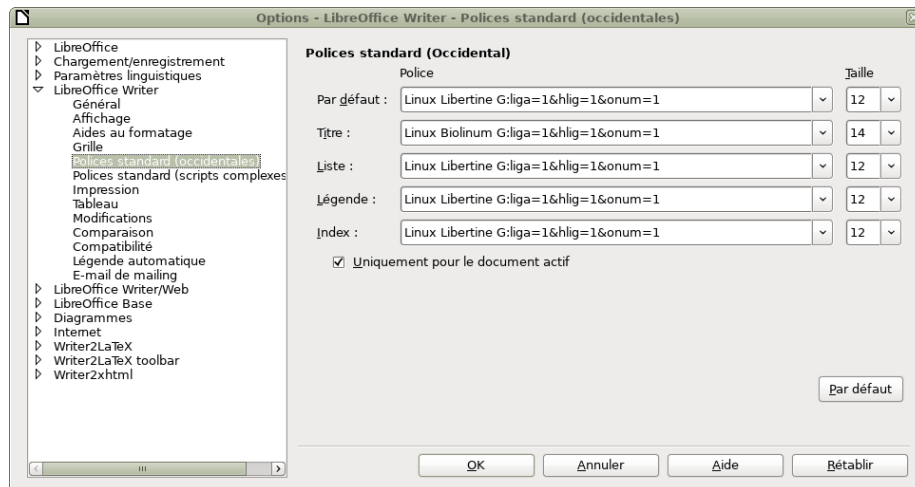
Options - LibreOffice Writer - Polices standard (occidentales)

LibreOffice
Chargement/enregistrement
Paramètres linguistiques
LibreOffice Writer
Général
Affichage
Aides au formatage
Grille
Polices standard (occidentales)
Polices standard (scripts complexes
Impression
Tableau
Modifications
Comparaison
Compatibilité
Légende automatique
E-mail de mailing
LibreOffice Writer/Web
LibreOffice Base
Diagrammes
Internet
Writer2LaTeX
Writer2LaTeX toolbar
Writer2xhtml

Polices standard (Occidental)

| | Police | Taille |
|---|---|---|
| Par défaut : | Linux Libertine G:liga=1&hlig=1&onum=1 | 12 |
| Titre : | Linux Biolinum G:liga=1&hlig=1&onum=1 | 14 |
| Liste : | Linux Libertine G:liga=1&hlig=1&onum=1 | 12 |
| Légende : | Linux Libertine G:liga=1&hlig=1&onum=1 | 12 |
| Index : | Linux Libertine G:liga=1&hlig=1&onum=1 | 12 |

Uniquement pour le document actif

Par défaut

OK Annuler Aide Rétablir